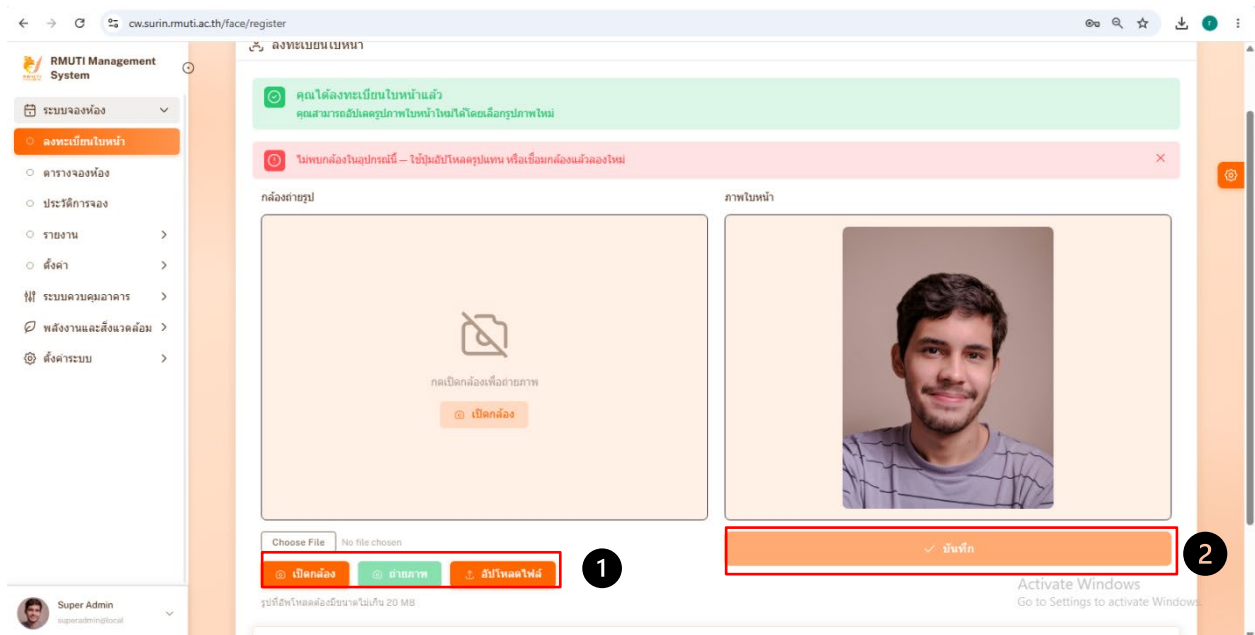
cw.surin.rmuti.ac.th/face/register

RMUTI Management System

ระบบจองห้อง
ลงทะเบียนใบหน้า
ตารางจองห้อง
ประวัติการจอง
รายงาน
ตั้งค่า
ระบบควบคุมอาคาร
พลังงานและสิ่งแวดล้อม
ตั้งค่าระบบ

Super Admin
superadmin@local

ลงทะเบียนใบหน้า

คุณได้ลงทะเบียนใบหน้าแล้ว
คุณสามารถอัปเดตรูปภาพใบหน้าใหม่ได้โดยเลือกรูปภาพใหม่

ไม่พบกล้องในอุปกรณ์นี้ — ใช้ปุ่มอัปโหลดรูปแทน หรือเชื่อมกล้องแล้วลองใหม่

กล้องถ่ายรูป

กดเปิดกล้องเพื่อถ่ายภาพ
เปิดกล้อง

ภาพใบหน้า

Choose File No file chosen

เปิดกล้อง ถ่ายภาพ อัปโหลดไฟล์

1

รูปที่อัพโหลดต้องมีขนาดไม่เกิน 20 MB

บันทึก

2

Activate Windows
Go to Settings to activate Windows.